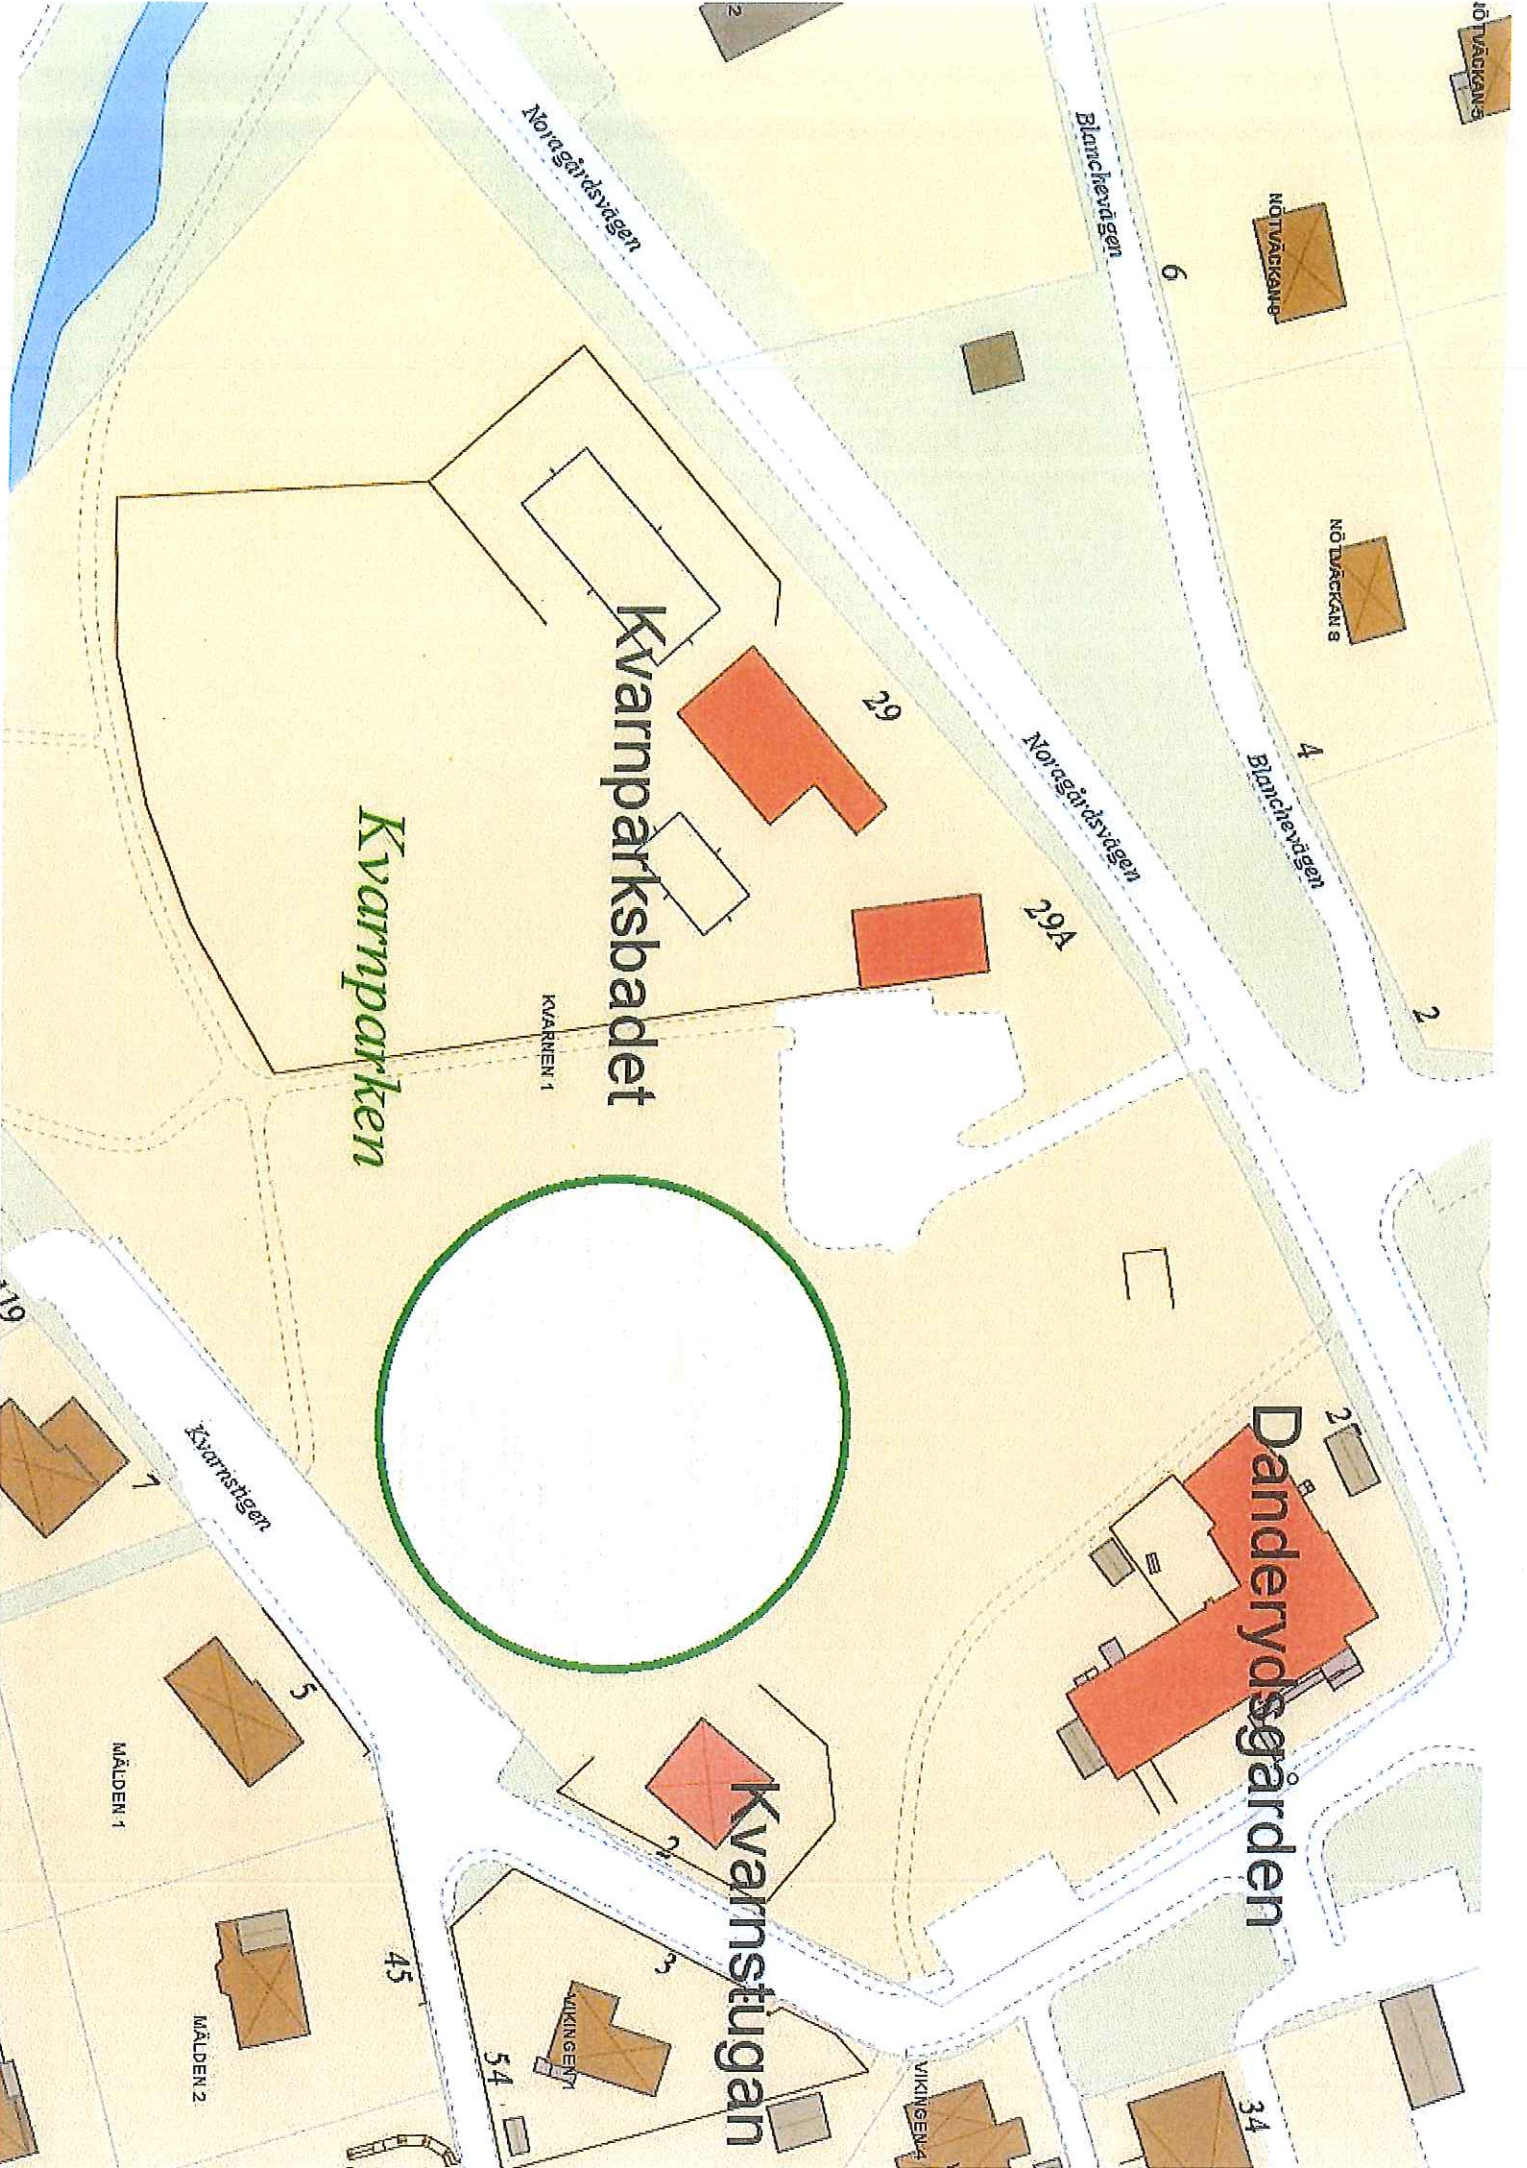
2
NÖTVÄCKAN 5
Noragårdsvägen
Blanchevägen
6
NÖTVÄCKAN 9
NÖTVÄCKAN 8
Kvarnparksbadet
29
Noragårdsvägen
4
Blanchevägen
Kvarnparken
29A
KVARNEN 1
2
119
Kvarnstigen
7
2
Danderydsgården
5
MÅLDEN 1
2
Kvarnstugan
45
3
MÅLDEN 2
VIKINGEN 1
54
VIKINGEN 4
34